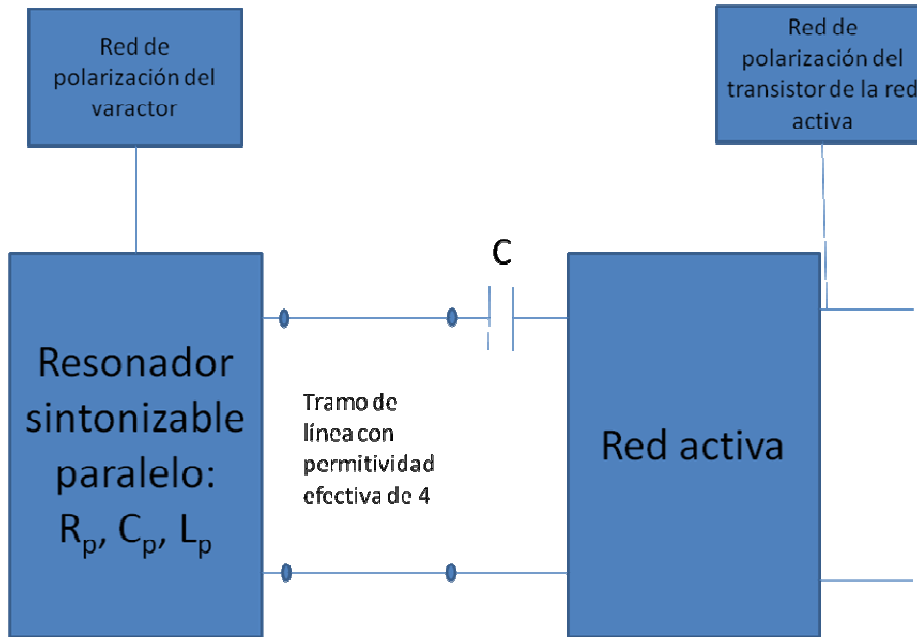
Red de polarización del varactor

Red de polarización del transistor de la red activa

C

Resonador sintonizable paralelo: $R_p$, $C_p$, $L_p$

Tramo de línea con permitividad efectiva de 4

Red activa